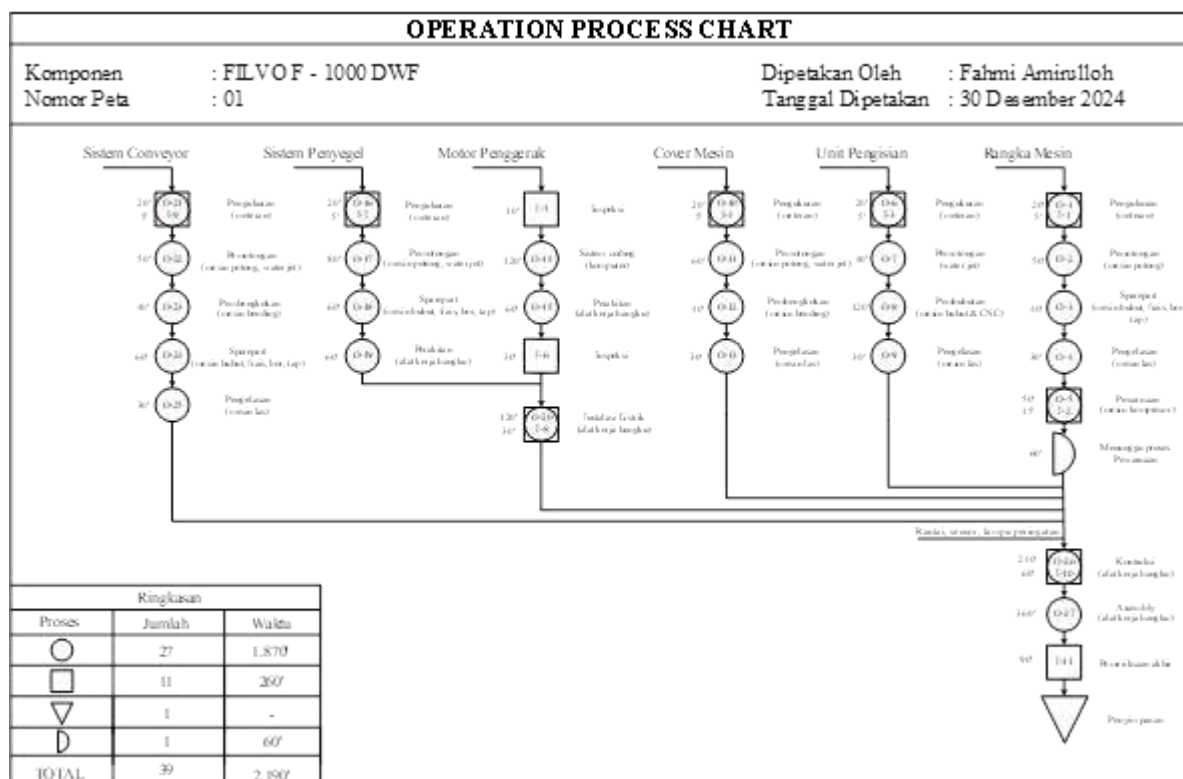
OPERATION PROCESS CHART

Komponen : FILVOF - 1000 DWF
Nomor Peta : 01

Dipetakan Oleh : Fahmi Amirulloh
Tanggal Dipetakan : 30 Desember 2024

Sistem Conveyor

Sistem Penyegel

Motor Penggerak

Cover Mesin

Unit Pengisian

Rangka Mesin

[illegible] O-21 Pengukuran (meteran)
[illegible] O-22 Pemotongan (mesin potong, water jet)
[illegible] O-23 Pembengkokan (mesin bending)
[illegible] O-24 Sparepart (mesin bubut, frais, bor, tap)
30' O-25 Pengelasan (mesin las)

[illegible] O-16 Pengukuran (meteran)
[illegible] O-17 Pemotongan (mesin potong, water jet)
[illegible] O-18 Sparepart (mesin bubut, frais, bor, tap)
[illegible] O-19 Perakitan (alat kerja bangku)

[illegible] I-4 Inspeksi
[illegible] O-14 Sistem coiling (kompresor)
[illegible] O-15 Perakitan (alat kerja bangku)
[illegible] I-6 Inspeksi
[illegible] O-20 I-8 Instalasi listrik (alat kerja bangku)

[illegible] O-10 Pengukuran (meteran)
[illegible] O-11 Pemotongan (mesin potong, water jet)
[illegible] O-12 Pembengkokan (mesin bending)
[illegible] O-13 Pengelasan (mesin las)

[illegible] O-6 Pengukuran (meteran)
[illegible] O-7 Pemotongan (water jet)
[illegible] O-8 Pembubutan (mesin bubut & CNC)
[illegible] O-9 Pengelasan (mesin las)

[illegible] O-1 I-1 Pengukuran (meteran)
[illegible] O-2 Pemotongan (mesin potong)
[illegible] O-3 Sparepart (mesin bubut, frais, bor, tap)
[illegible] O-4 Pengelasan (mesin las)
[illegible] O-5 I-2 Pewarnaan (mesin kompresor)
60' Menunggu proses Pewarnaan

Rantai, sensor, lampu peringatan

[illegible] O-26 I-10 Kontrolsi (alat kerja bangku)
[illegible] O-27 Assembly (alat kerja bangku)
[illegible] I-11 Pemeriksaan akhir
Penyimpanan

| Ringkasan | | |
|---|---|---|
| Proses | Jumlah | Waktu |
| ○ | 27 | 1.870' |
| □ | 11 | 260' |
| ▽ | 1 | - |
| D | 1 | 60' |
| TOTAL | 39 | 2.190' |